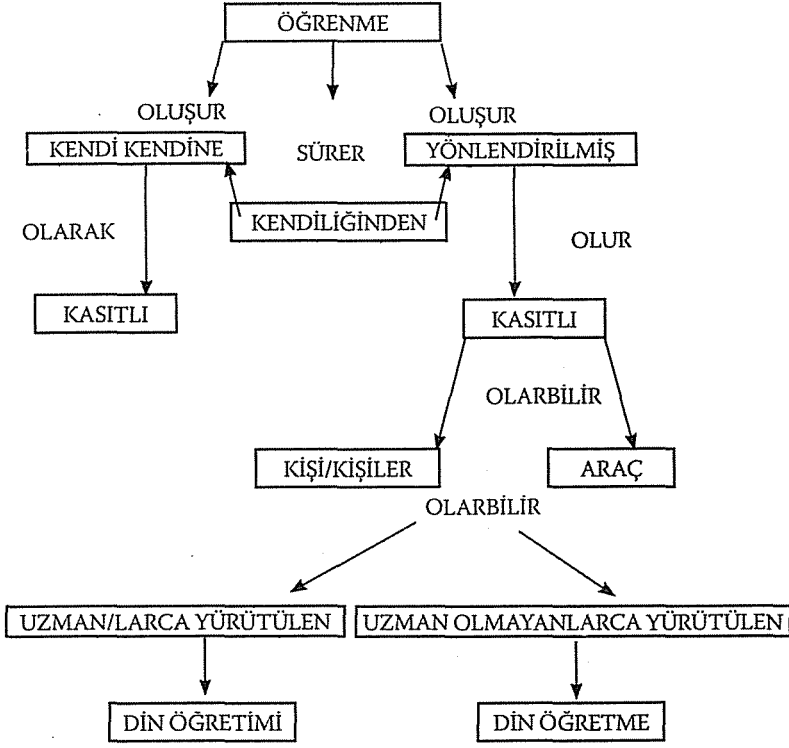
ÖĞRENME

OLUŞUR

SÜRER

OLUŞUR

KENDİ KENDİNE

YÖNLENDİRİLMİŞ

KENDİLİĞİNDEN

OLARAK

OLUR

KASITLI

KASITLI

OLARBİLİR

KİŞİ/KİŞİLER

ARAÇ

OLARBİLİR

UZMAN/LARCA YÜRÜTÜLEN

UZMAN OLMAYANLARCA YÜRÜTÜLEN

DİN ÖĞRETİMİ

DİN ÖĞRETME